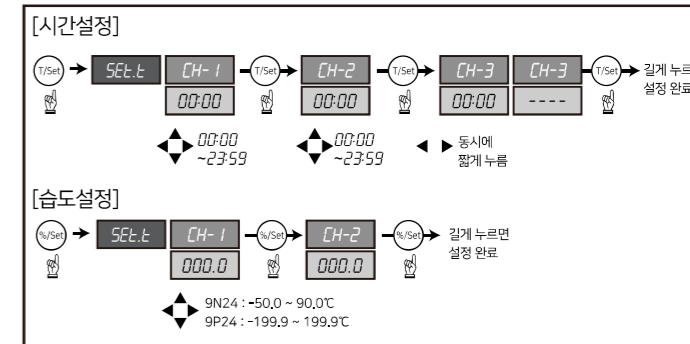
[시간설정]

T/Set SEt.t CH-1 00:00 T/Set CH-2 00:00 T/Set CH-3 00:00 CH-3 ---- T/Set 길게 누르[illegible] 설정 완료

00:00 ~23:59

00:00 ~23:59

◀ ▶ 동시에 짧게 누름

[습도설정]

%/Set SEt.t CH-1 000.0 %/Set CH-2 000.0 %/Set 길게 누르면 설정 완료

9N24 : -50.0 ~ 90.0℃
9P24 : -199.9 ~ 199.9℃